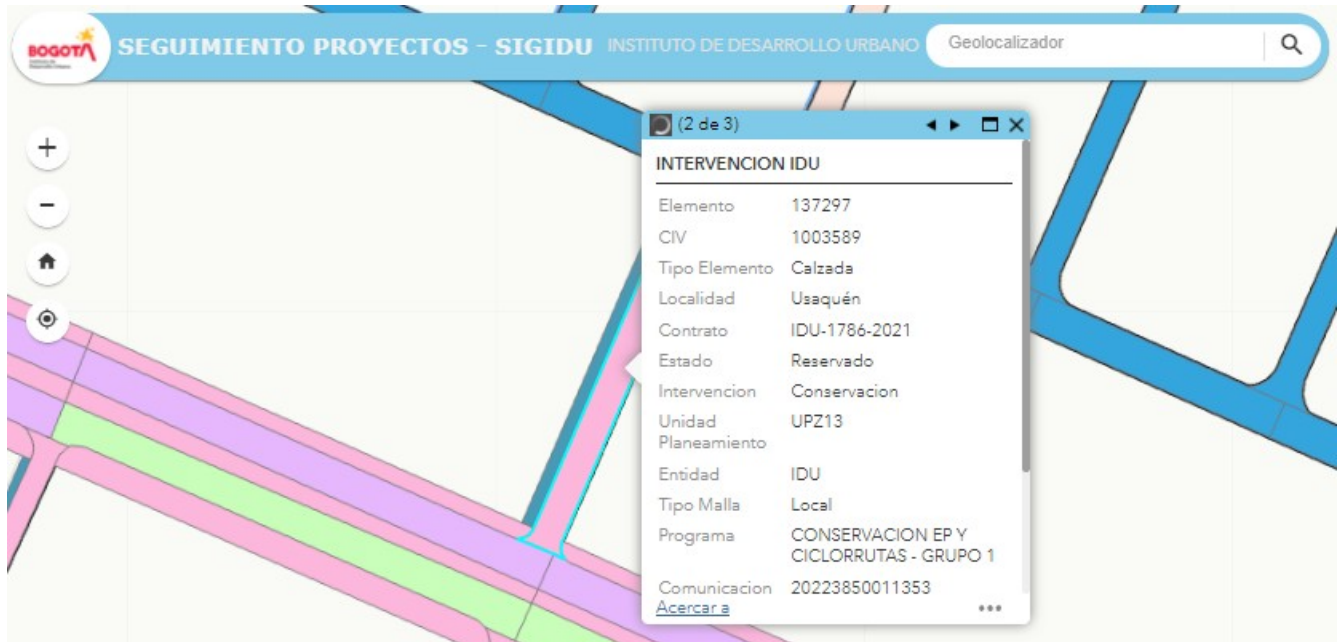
BOGOTÁ

SEGUIMIENTO PROYECTOS - SIGIDU INSTITUTO DE DESARROLLO URBANO

Geolocalizador

+

−

(2 de 3)

INTERVENCION IDU

| | |
|---|---|
| Elemento | 137297 |
| CIV | 1003589 |
| Tipo Elemento | Calzada |
| Localidad | Usaquén |
| Contrato | IDU-1786-2021 |
| Estado | Reservado |
| Intervencion | Conservacion |
| Unidad Planeamiento | UPZ13 |
| Entidad | IDU |
| Tipo Malla | Local |
| Programa | CONSERVACION EP Y CICLORRUTAS - GRUPO 1 |
| Comunicacion | 20223850011353 |

Acercar a

•••